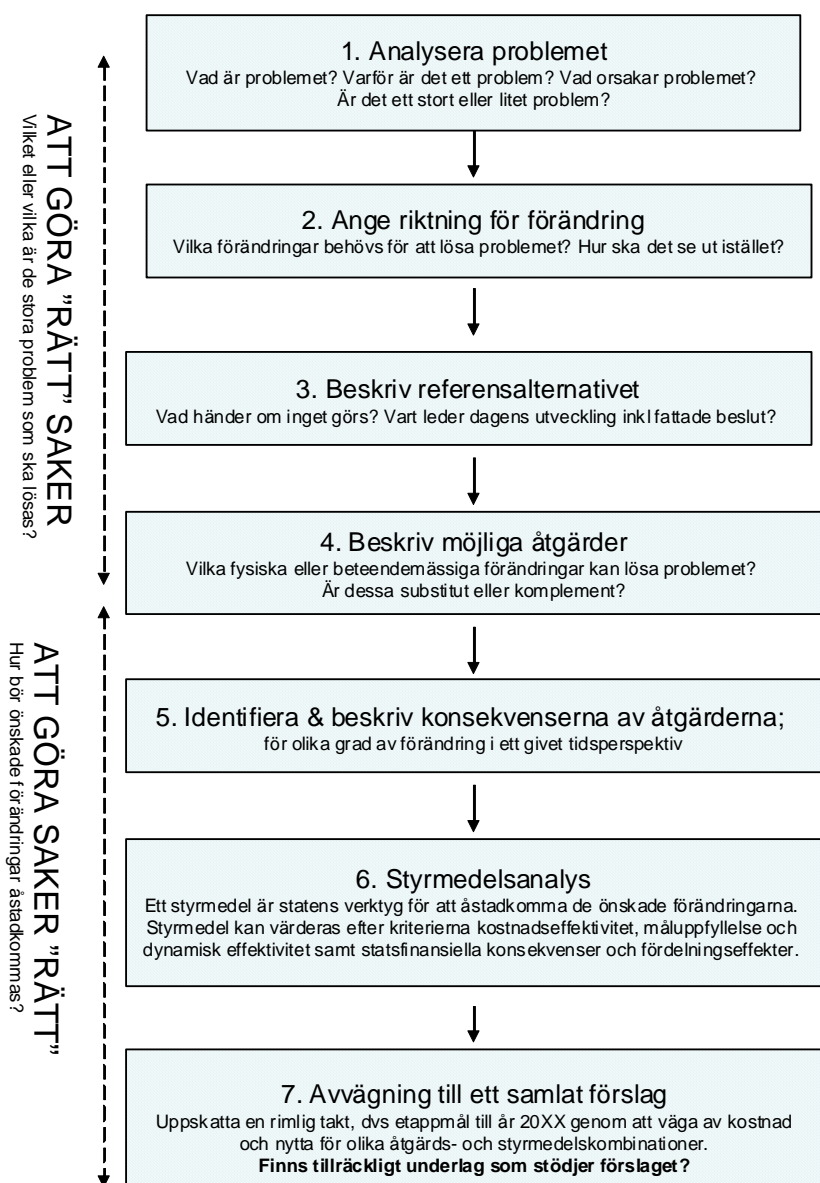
ATT GÖRA "RÄTT" SAKER
Vilket eller vilka är de stora problem som ska lösas?

ATT GÖRA SAKER "RÄTT"
Hur bör önskade förändringar åstadkommas?

1. Analysera problemet
Vad är problemet? Varför är det ett problem? Vad orsakar problemet? Är det ett stort eller litet problem?

2. Ange riktning för förändring
Vilka förändringar behövs för att lösa problemet? Hur ska det se ut istället?

3. Beskriv referensalternativet
Vad händer om inget görs? Vart leder dagens utveckling inkl fattade beslut?

4. Beskriv möjliga åtgärder
Vilka fysiska eller beteendemässiga förändringar kan lösa problemet? Är dessa substitut eller komplement?

5. Identifiera & beskriv konsekvenserna av åtgärderna;
för olika grad av förändring i ett givet tidsperspektiv

6. Styrmedelsanalys
Ett styrmedel är statens verktyg för att åstadkomma de önskade förändringarna. Styrmedel kan värderas efter kriterierna kostnadseffektivitet, måluppfyllelse och dynamisk effektivitet samt statsfinansiella konsekvenser och fördelningseffekter.

7. Avvägning till ett samlat förslag
Uppskatta en rimlig takt, dvs etappmål till år 20XX genom att väga av kostnad och nytta för olika åtgärds- och styrmedelskombinationer.
Finns tillräckligt underlag som stödjer förslaget?